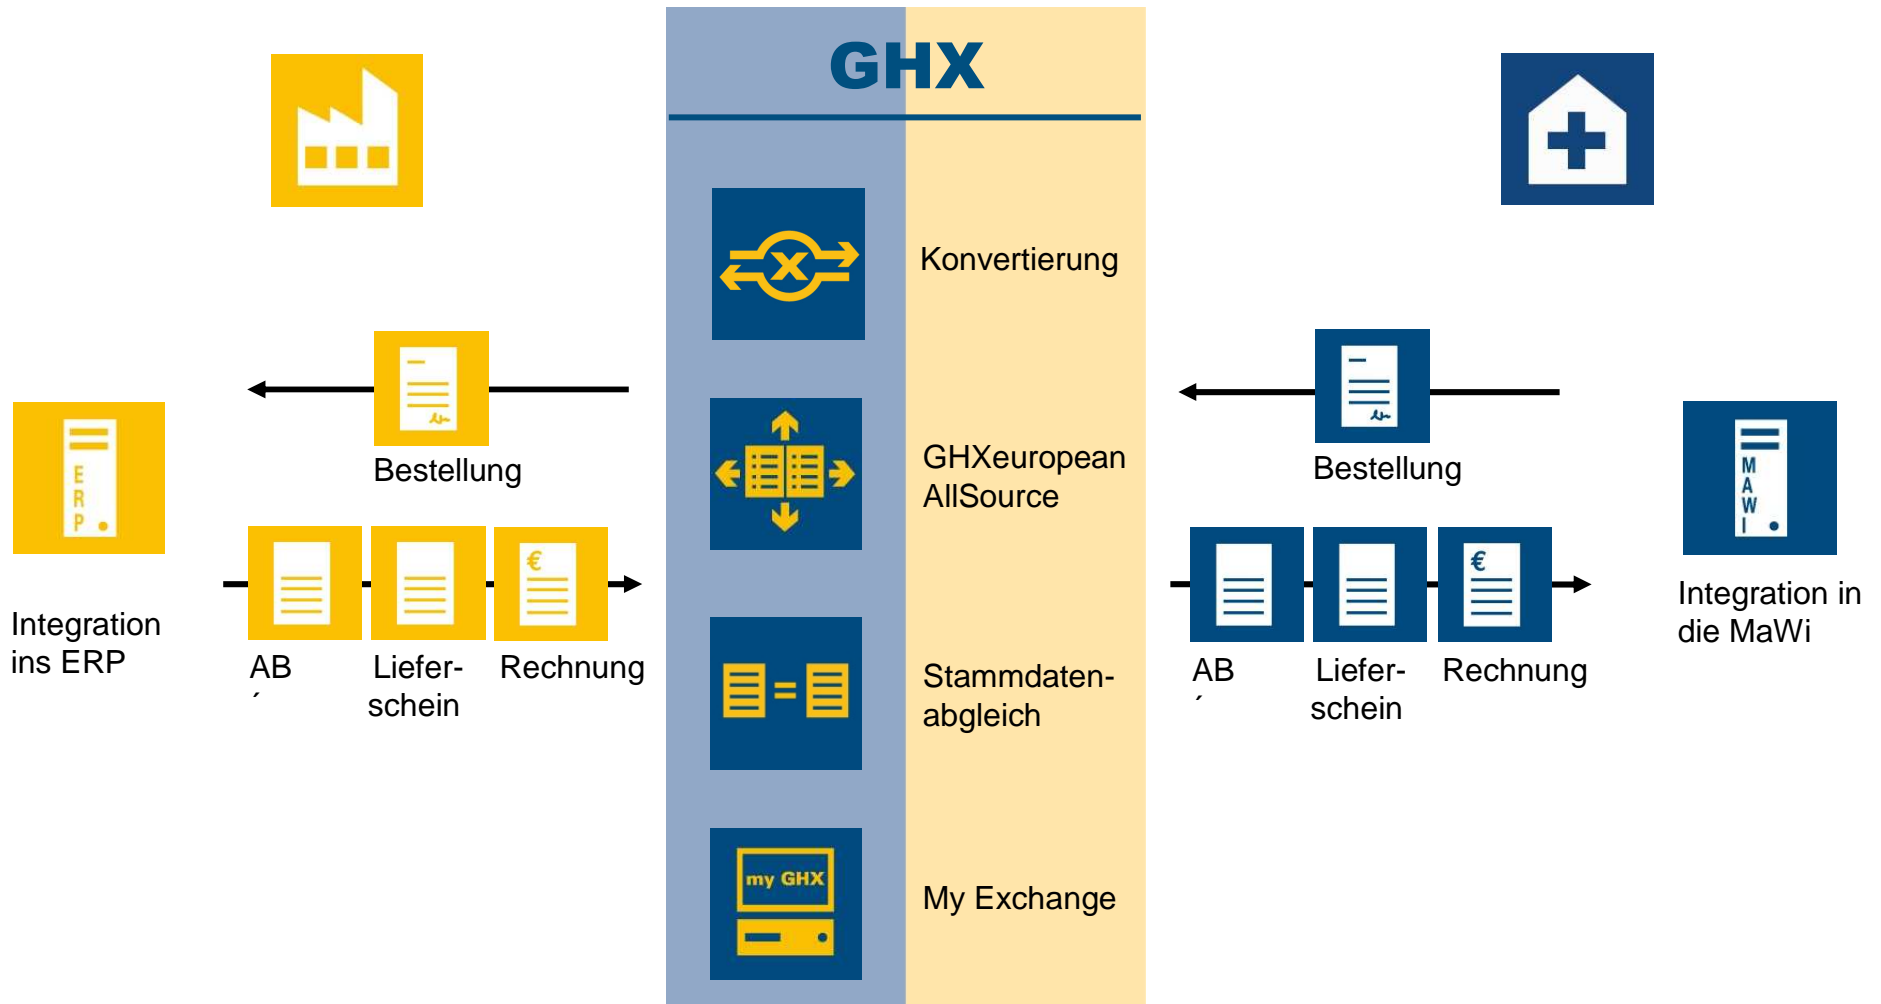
GHX

Konvertierung

GHXeuropean AllSource

Stammdatenabgleich

My Exchange

my GHX

ERP

Bestellung

Integration ins ERP

AB

Lieferschein

Rechnung

€

MAWI

Bestellung

AB

Lieferschein

Rechnung

€

Integration in die MaWi